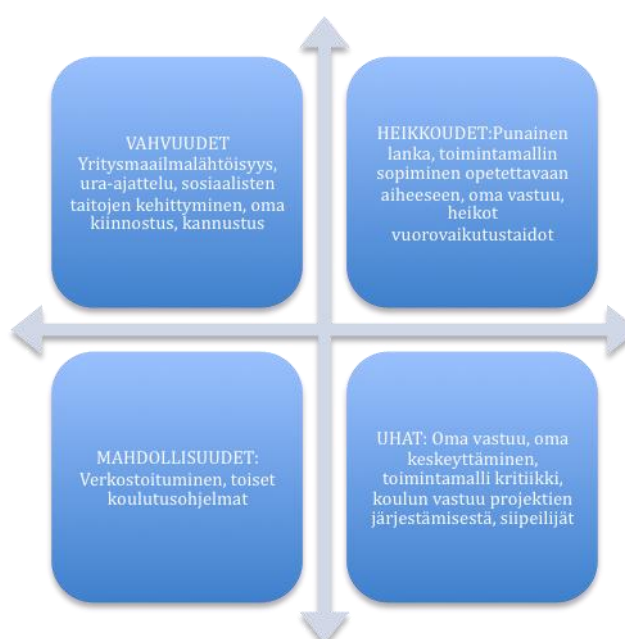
VAHVUUDET Yritysmaailmalähtöisyys, ura-ajattelu, sosiaalisten taitojen kehittyminen, oma kiinnostus, kannustus

HEIKKOUDET:Punainen lanka, toimintamallin sopiminen opetettavaan aiheeseen, oma vastuu, heikot vuorovaikutustaidot

MAHDOLLISUUDET: Verkostoituminen, toiset koulutusohjelmat

UHAT: Oma vastuu, oma keskeyttäminen, toimintamalli kritiikki, koulun vastuu projektien järjestämisestä, siipeilijät